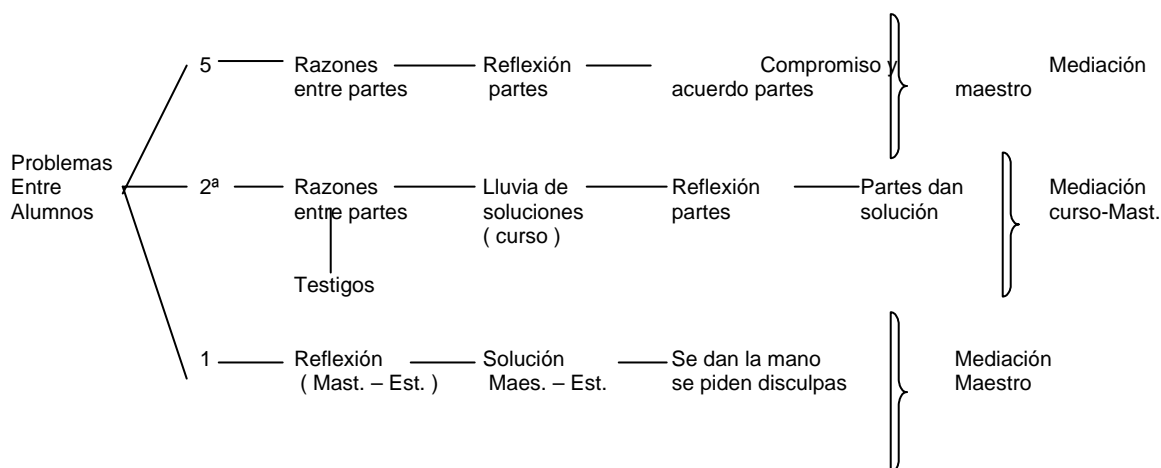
Problemas Entre Alumnos

5 Razones entre partes Reflexión partes Compromiso y acuerdo partes Mediación maestro

2ª Razones entre partes Lluvia de soluciones ( curso ) Reflexión partes Partes dan solución Mediación curso-Mast.

Testigos

1 Reflexión ( Mast. – Est. ) Solución Maes. – Est. Se dan la mano se piden disculpas Mediación Maestro